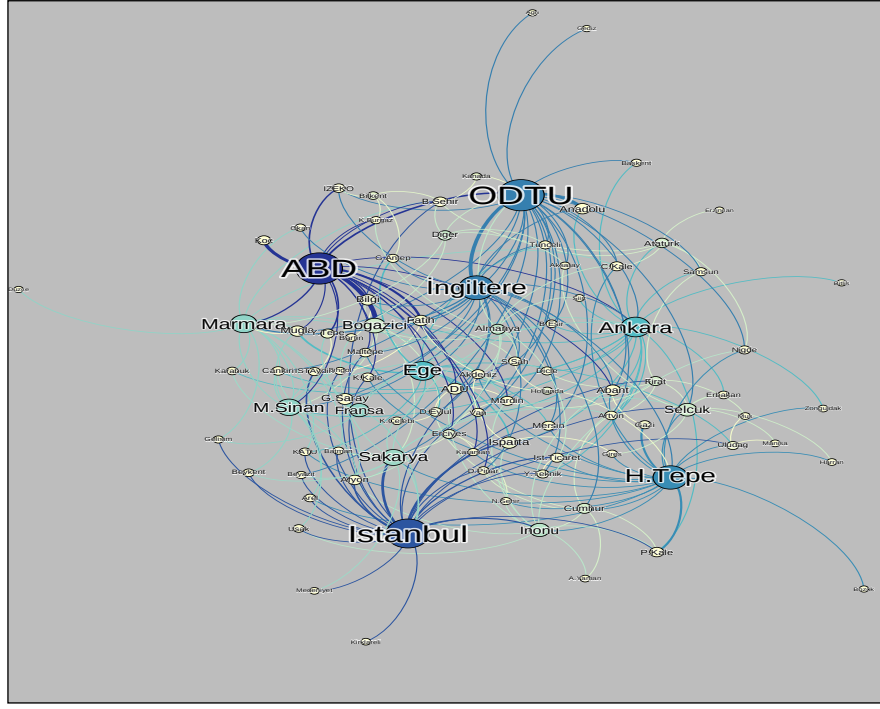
Gazi
ODTU
Anadolu
Baskent
IZEKO
B.Sehir
Kanada
Erzurum
Bilkent
K.Bursa
Diger
Koc
Ataturk
ABD
Gantep
Tanoglu
Samsun
C.Kale
Ingiltere
Bilgi
Ankara
Marmara
Bogazici
Fatih
Mugla
Almanya
Nigde
Ege
Karabuk
Cankiri
ADU
Akdeniz
Abant
Firat
Erciyes
M.Sinan
G.Saray
Fransa
Mardin
Selcuk
D.Eylul
Mersin
Artvin
Gazi
Uludag
Harran
Gallipoli
Ispanta
Sakarya
Istc.Ticaret
Baskent
Afyon
H.Tepe
Cumhur
Istanbul
Inonu
P.Kale
A.Vartan
Kirklareli
Uşak